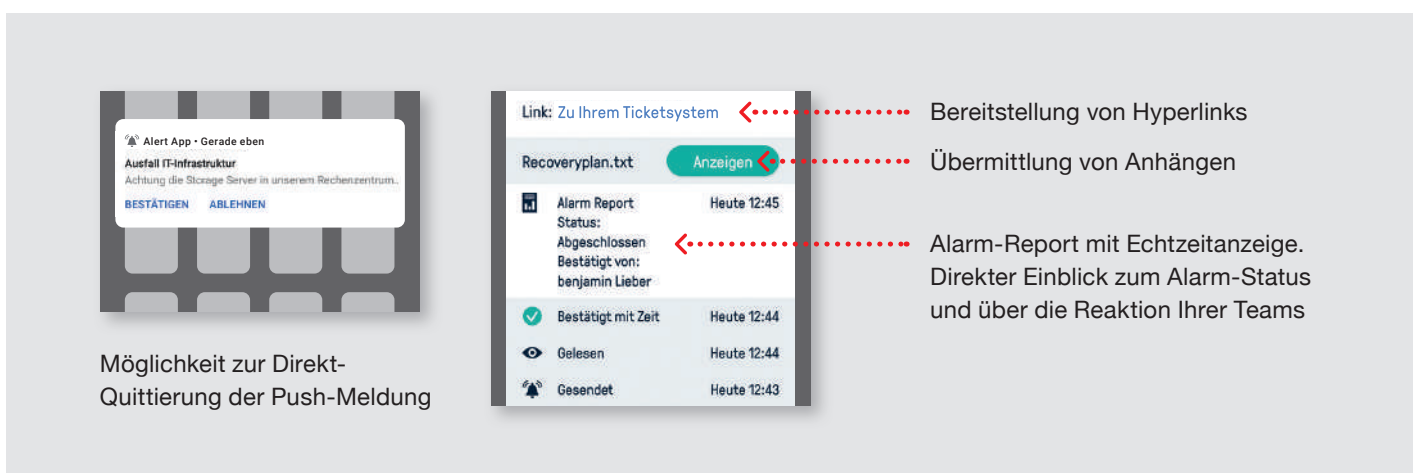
Alert App • Gerade eben
Ausfall IT-Infrastruktur
Achtung die Storage Server in unserem Rechenzentrum.
BESTÄTIGEN ABLEHNEN

Möglichkeit zur Direkt-Quittierung der Push-Meldung

Link: Zu Ihrem Ticketsystem
Recoveryplan.txt Anzeigen
Alarm Report Status: Abgeschlossen Bestätigt von: benjamin Lieber Heute 12:45
Bestätigt mit Zeit Heute 12:44
Gelesen Heute 12:44
Gesendet Heute 12:43

Bereitstellung von Hyperlinks

Übermittlung von Anhängen

Alarm-Report mit Echtzeitanzeige. Direkter Einblick zum Alarm-Status und über die Reaktion Ihrer Teams